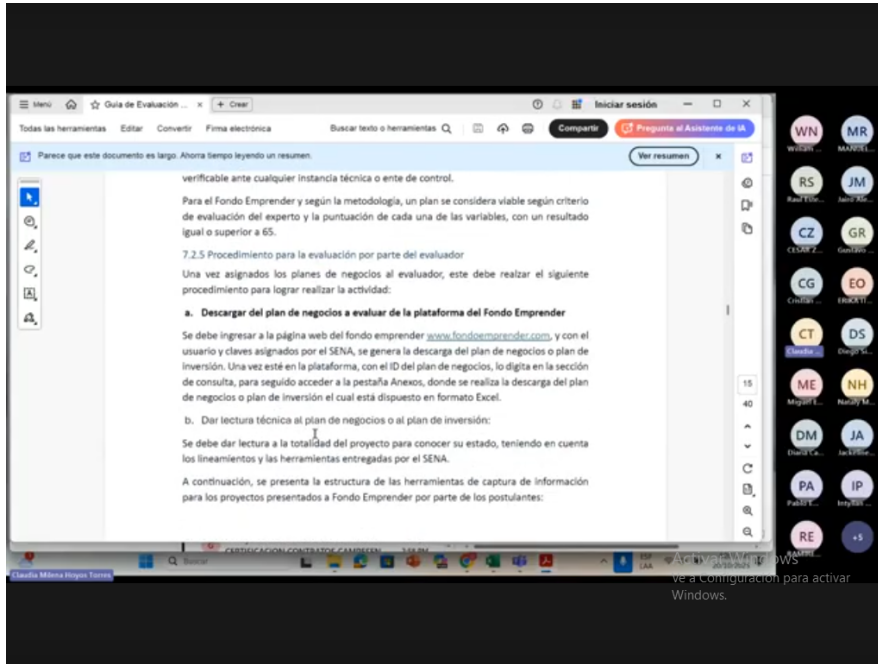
≡ Menú Guía de Evaluación ... × + Crear
Iniciar sesión
Todas las herramientas Editar Convertir Firma electrónica
Buscar texto o herramientas
Compartir
Pregunta al Asistente de IA
Parece que este documento es largo. Ahorra tiempo leyendo un resumen.
Ver resumen

verificable ante cualquier instancia técnica o ente de control.

Para el Fondo Emprender y según la metodología, un plan se considera viable según criterio de evaluación del experto y la puntuación de cada una de las variables, con un resultado igual o superior a 65.

7.2.5 Procedimiento para la evaluación por parte del evaluador

Una vez asignados los planes de negocios al evaluador, este debe realizar el siguiente procedimiento para lograr realizar la actividad:

a. Descargar del plan de negocios a evaluar de la plataforma del Fondo Emprender

Se debe ingresar a la página web del fondo emprender www.fondoemprender.com, y con el usuario y claves asignados por el SENA, se genera la descarga del plan de negocios o plan de inversión. Una vez esté en la plataforma, con el ID del plan de negocios, lo digita en la sección de consulta, para seguido acceder a la pestaña Anexos, donde se realiza la descarga del plan de negocios o plan de inversión el cual está dispuesto en formato Excel.

b. Dar lectura técnica al plan de negocios o al plan de inversión:

Se debe dar lectura a la totalidad del proyecto para conocer su estado, teniendo en cuenta los lineamientos y las herramientas entregadas por el SENA.

A continuación, se presenta la estructura de las herramientas de captura de información para los proyectos presentados a Fondo Emprender por parte de los postulantes:

15
40

CERTIFICACION CONTRATOS CAMPESEN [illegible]
Buscar
ESP LAA
Claudia Milena Hoyos Torres

WN William...
MR MANUEL...
RS Raul Este...
JM Jairo Ale...
CZ CESAR Z...
GR Gustavo...
CG Cristian...
EO ERIKA TI...
CT Claudia...
DS Diego Si...
ME Miguel E...
NH Nataly M...
DM Diana Ca...
JA Jackeline...
PA Pablo E...
IP Intyllan...
RE
+5

Activar Windows
Ve a Configuración para activar Windows.